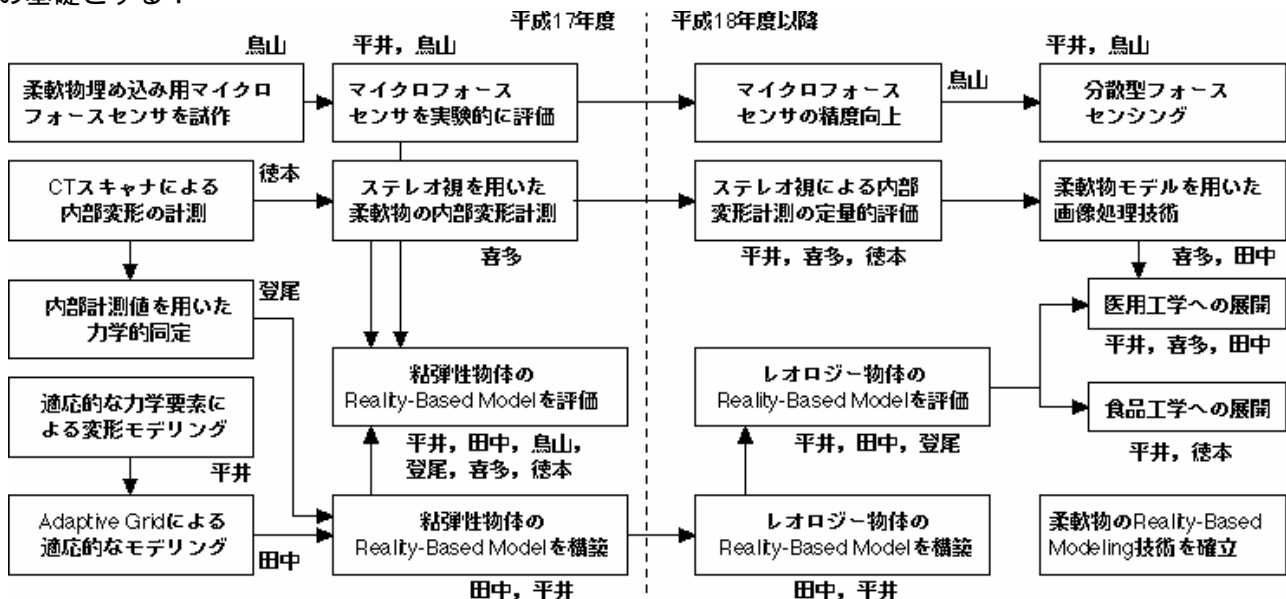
の基礎とする。

平成17年度
平成18年度以降

鳥山
柔軟物埋め込み用マイクロフォースセンサを試作

平井，鳥山
マイクロフォースセンサを実験的に評価

鳥山
マイクロフォースセンサの精度向上

平井，鳥山
分散型フォースセンシング

徳本
CTスキャナによる内部変形の計測

ステレオ視を用いた柔軟物の内部変形計測
喜多

ステレオ視による内部変形計測の定量的評価
平井，喜多，徳本

柔軟物モデルを用いた画像処理技術
喜多，田中

登尾
内部計測値を用いた力学的同定

粘弾性物体のReality-Based Modelを評価
平井，田中，鳥山，登尾，喜多，徳本

レオロジー物体のReality-Based Modelを評価
平井，田中，登尾

医用工学への展開
平井，喜多，田中

食品工学への展開
平井，徳本

適応的な力学要素による変形モデリング
平井

Adaptive Gridによる適応的なモデリング
田中

粘弾性物体のReality-Based Modelを構築
田中，平井

レオロジー物体のReality-Based Modelを構築
田中，平井

柔軟物のReality-Based Modeling技術を確立